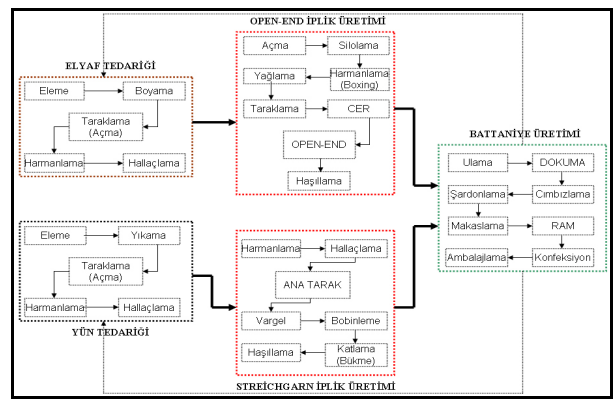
OPEN-END İPLİK ÜRETİMİ

ELYAF TEDARİĞİ

Eleme
Boyama
Taraklama (Açma)
Harmanlama
Hallaçlama

Açma
Silolama
Yağlama
Harmanlama (Boxing)
Taraklama
CER
OPEN-END
Haşıllama

BATTANİYE ÜRETİMİ

Ulama
DOKUMA
Şardonlama
Cımbızlama
Makaslama
RAM
Ambalajlama
Konfeksiyon

Eleme
Yıkama
Taraklama (Açma)
Harmanlama
Hallaçlama

YÜN TEDARİĞİ

Harmanlama
Hallaçlama
ANA TARAK
Vargel
Bobinleme
Haşıllama
Katlama (Bükme)

STREICHGARN İPLİK ÜRETİMİ